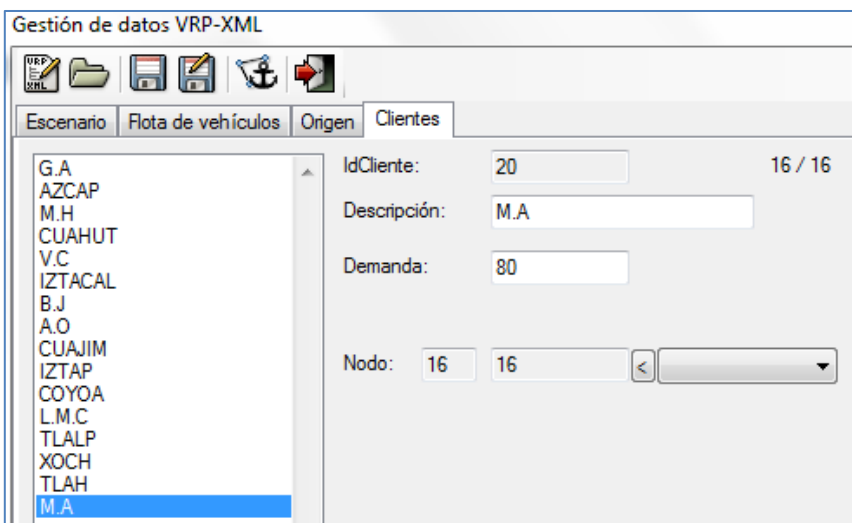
Gestión de datos VRP-XML

VRP XML

Escenario | Flota de vehículos | Origen | Clientes

G.A
AZCAP
M.H
CUAHUT
V.C
IZTACAL
B.J
A.O
CUAJIM
IZTAP
COYOA
L.M.C
TLALP
XOCH
TLAH
M.A

IdCliente: 20

16 / 16

Descripción: M.A

Demanda: 80

Nodo: 16 16 <